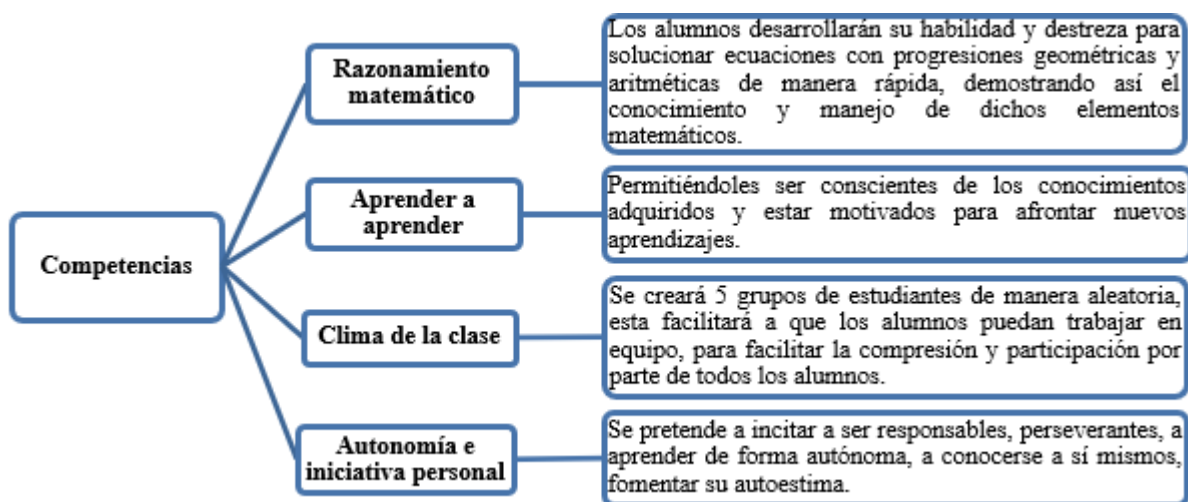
Competencias

Razonamiento matemático

Los alumnos desarrollarán su habilidad y destreza para solucionar ecuaciones con progresiones geométricas y aritméticas de manera rápida, demostrando así el conocimiento y manejo de dichos elementos matemáticos.

Aprender a aprender

Permitiéndoles ser conscientes de los conocimientos adquiridos y estar motivados para afrontar nuevos aprendizajes.

Clima de la clase

Se creará 5 grupos de estudiantes de manera aleatoria, esta facilitará a que los alumnos puedan trabajar en equipo, para facilitar la compresión y participación por parte de todos los alumnos.

Autonomía e iniciativa personal

Se pretende a incitar a ser responsables, perseverantes, a aprender de forma autónoma, a conocerse a sí mismos, fomentar su autoestima.